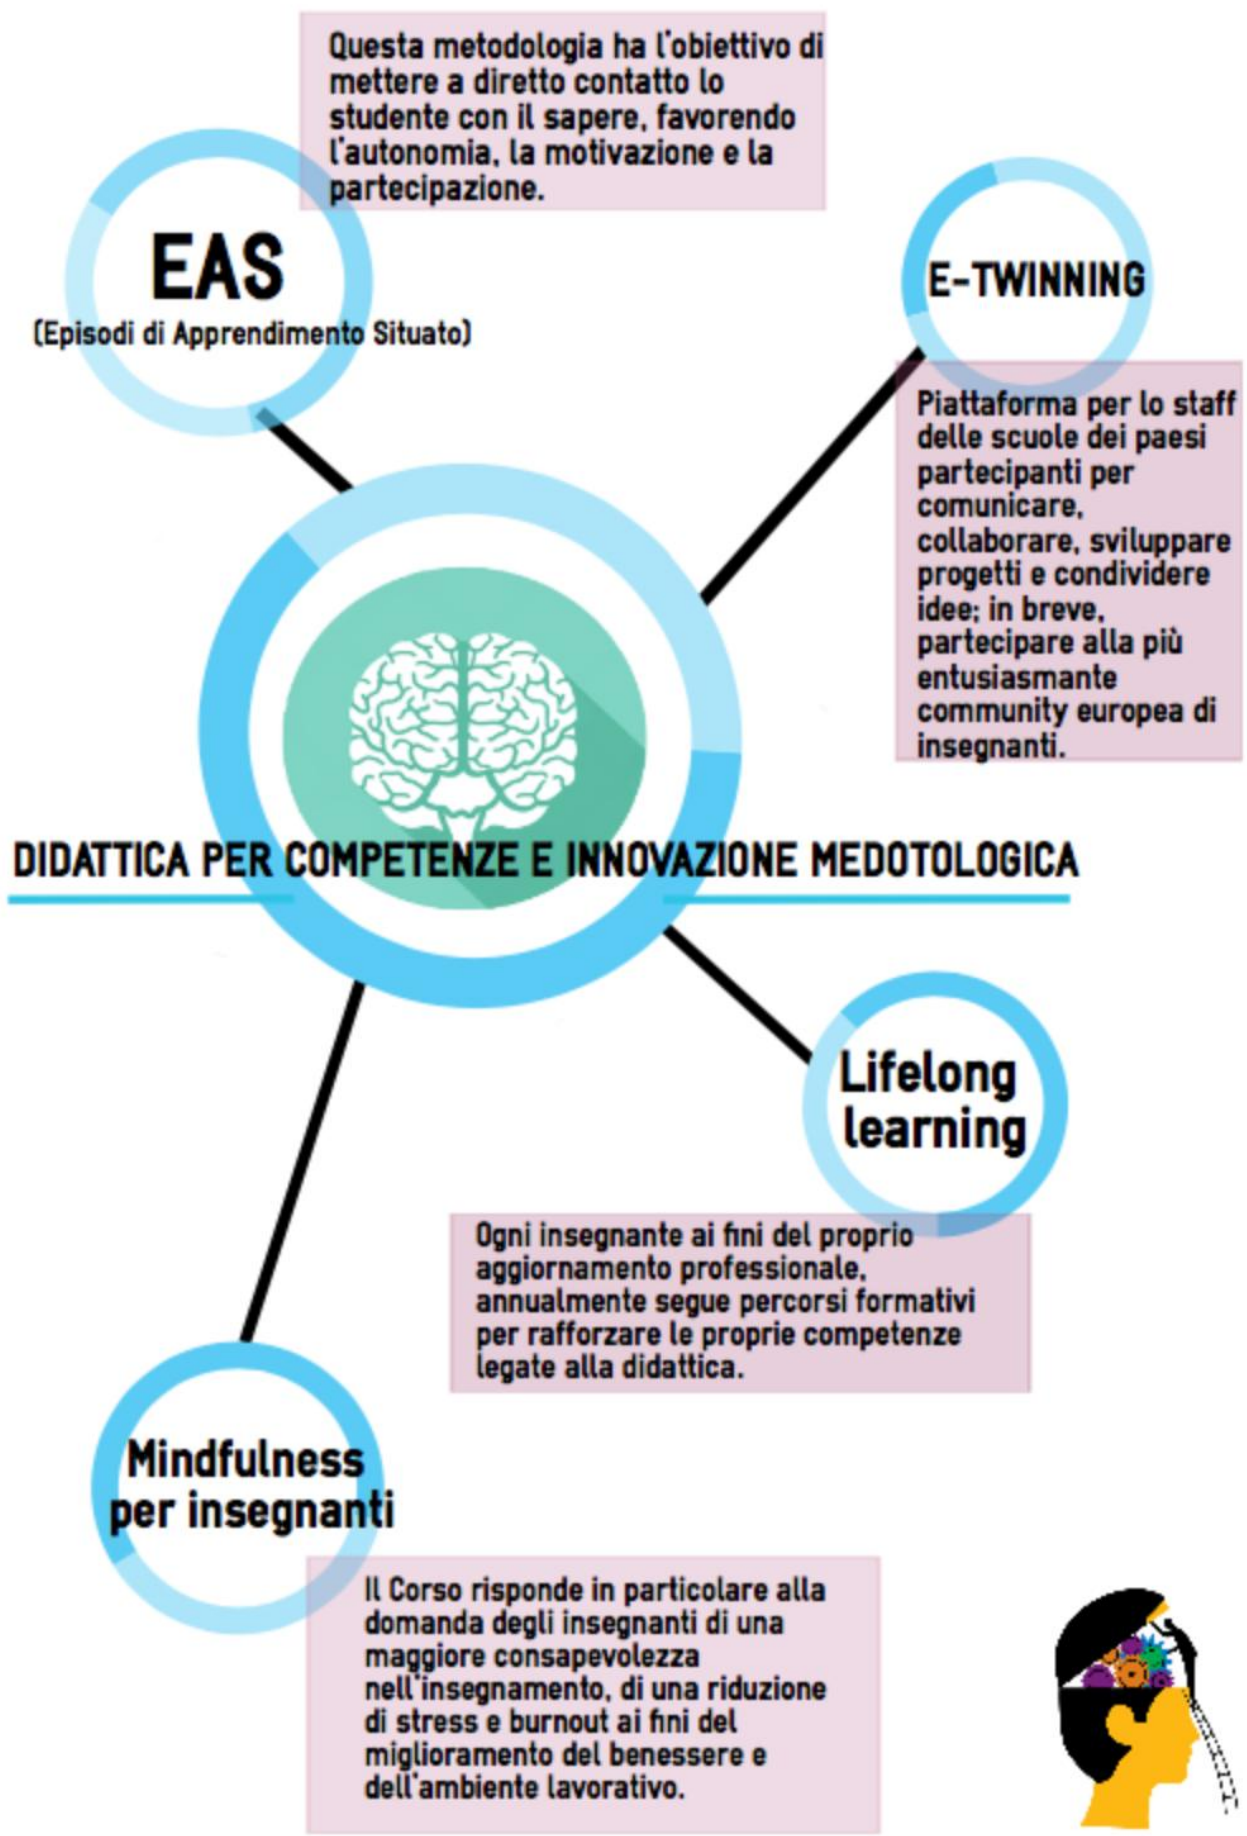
Questa metodologia ha l'obiettivo di mettere a diretto contatto lo studente con il sapere, favorendo l'autonomia, la motivazione e la partecipazione.

EAS
(Episodi di Apprendimento Situato)

E-TWINNING

Piattaforma per lo staff delle scuole dei paesi partecipanti per comunicare, collaborare, sviluppare progetti e condividere idee; in breve, partecipare alla più entusiasmante community europea di insegnanti.

DIDATTICA PER COMPETENZE E INNOVAZIONE MEDOTOLOGICA

Lifelong learning

Ogni insegnante ai fini del proprio aggiornamento professionale, annualmente segue percorsi formativi per rafforzare le proprie competenze legate alla didattica.

Mindfulness per insegnanti

Il Corso risponde in particolare alla domanda degli insegnanti di una maggiore consapevolezza nell'insegnamento, di una riduzione di stress e burnout ai fini del miglioramento del benessere e dell'ambiente lavorativo.